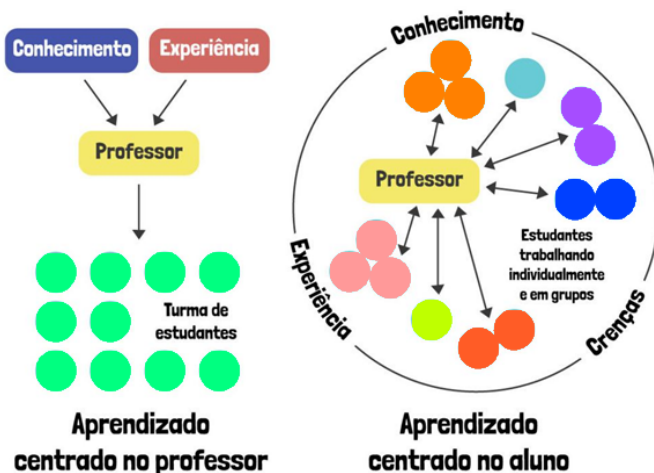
Conhecimento
Experiência
Professor
Turma de estudantes
Aprendizado centrado no professor

Conhecimento
Professor
Estudantes trabalhando individualmente e em grupos
Experiência
Crenças
Aprendizado centrado no aluno